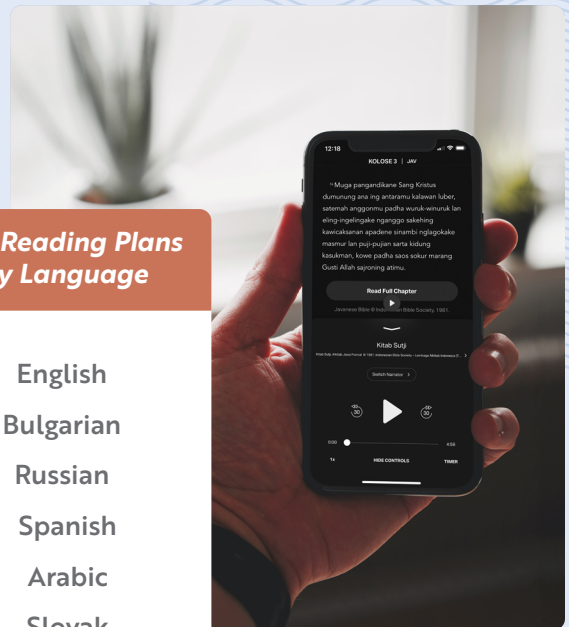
Reading Plans
y Language

English
Bulgarian
Russian
Spanish
Arabic
Slovak

12:18
KOLOSE 3 | JAV

¹⁶ Muga pangandikane Sang Kristus dumunung ana ing antaramu kalawan luber, satemah anggonmu padha wuruk-winuruk lan eling-ingelingake nganggo sakehing kawicaksanan apadene sinambi nglagokake masmur lan puji-pujian sarta kidung kasukman, kowe padha saos sokur marang Gusti Allah sajroning atimu.

Read Full Chapter

Javanese Bible © Indonesian Bible Society, 1981.

Kitab Sutji

Switch Narrator

0:00
4:56

1x
HIDE CONTROLS
TIMER